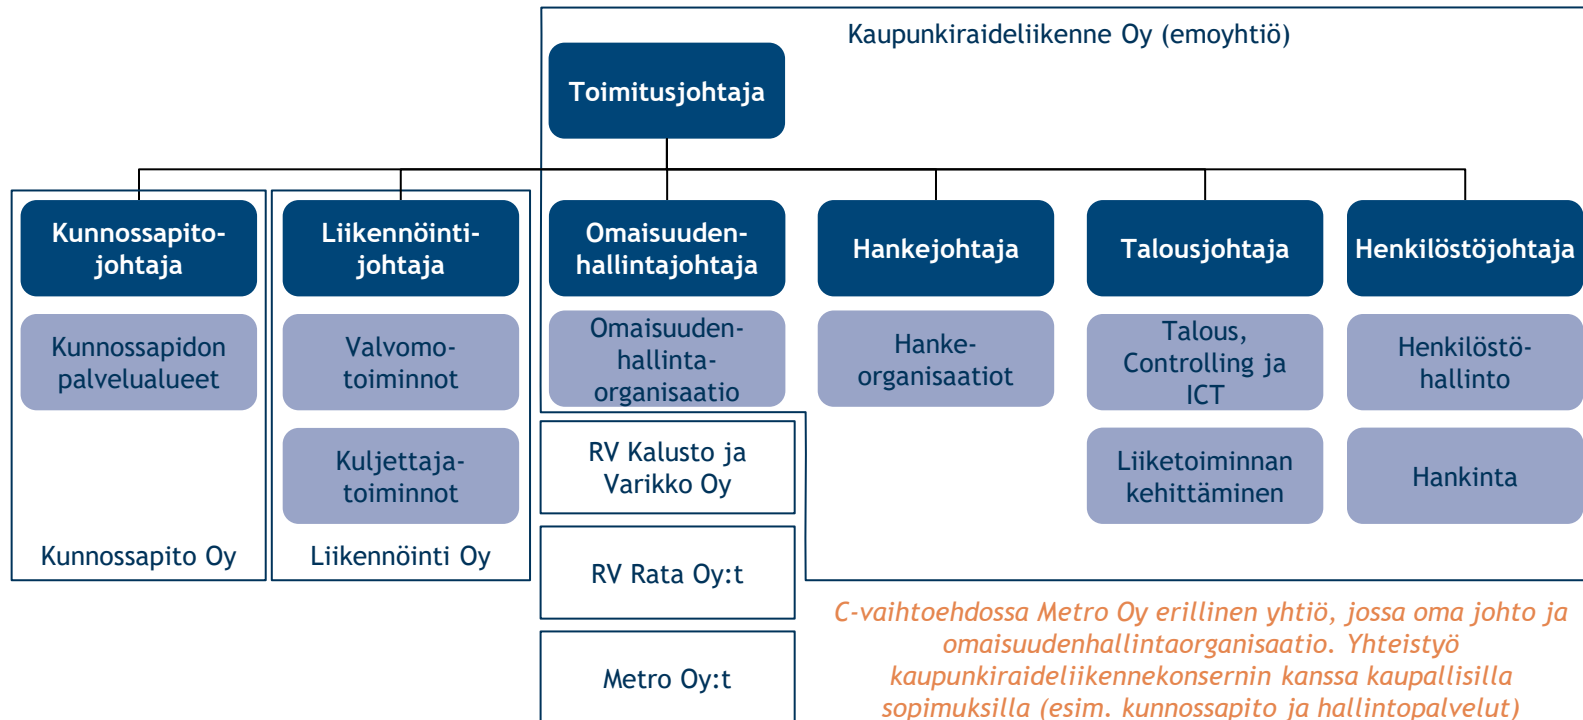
Kaupunkiraideliikenne Oy (emoyhtiö)

Toimitusjohtaja

Kunnossapito-johtaja

Kunnossapidon palvelualueet

Kunnossapito Oy

Liikennöinti-johtaja

Valvomo-toiminnot

Kuljettaja-toiminnot

Liikennöinti Oy

Omaisuuden-hallintajohtaja

Omaisuuden-hallinta-organisaatio

RV Kalusto ja Varikko Oy

RV Rata Oy:t

Metro Oy:t

Hankejohtaja

Hanke-organisaatiot

Talousjohtaja

Talous, Controlling ja ICT

Liiketoiminnan kehittäminen

Henkilöstöjohtaja

Henkilöstö-hallinto

Hankinta

C-vaihtoehdossa Metro Oy erillinen yhtiö, jossa oma johto ja omaisuudenhallintaorganisaatio. Yhteistyö kaupunkiraideliikennekonsernin kanssa kaupallisilla sopimuksilla (esim. kunnossapito ja hallintopalvelut)